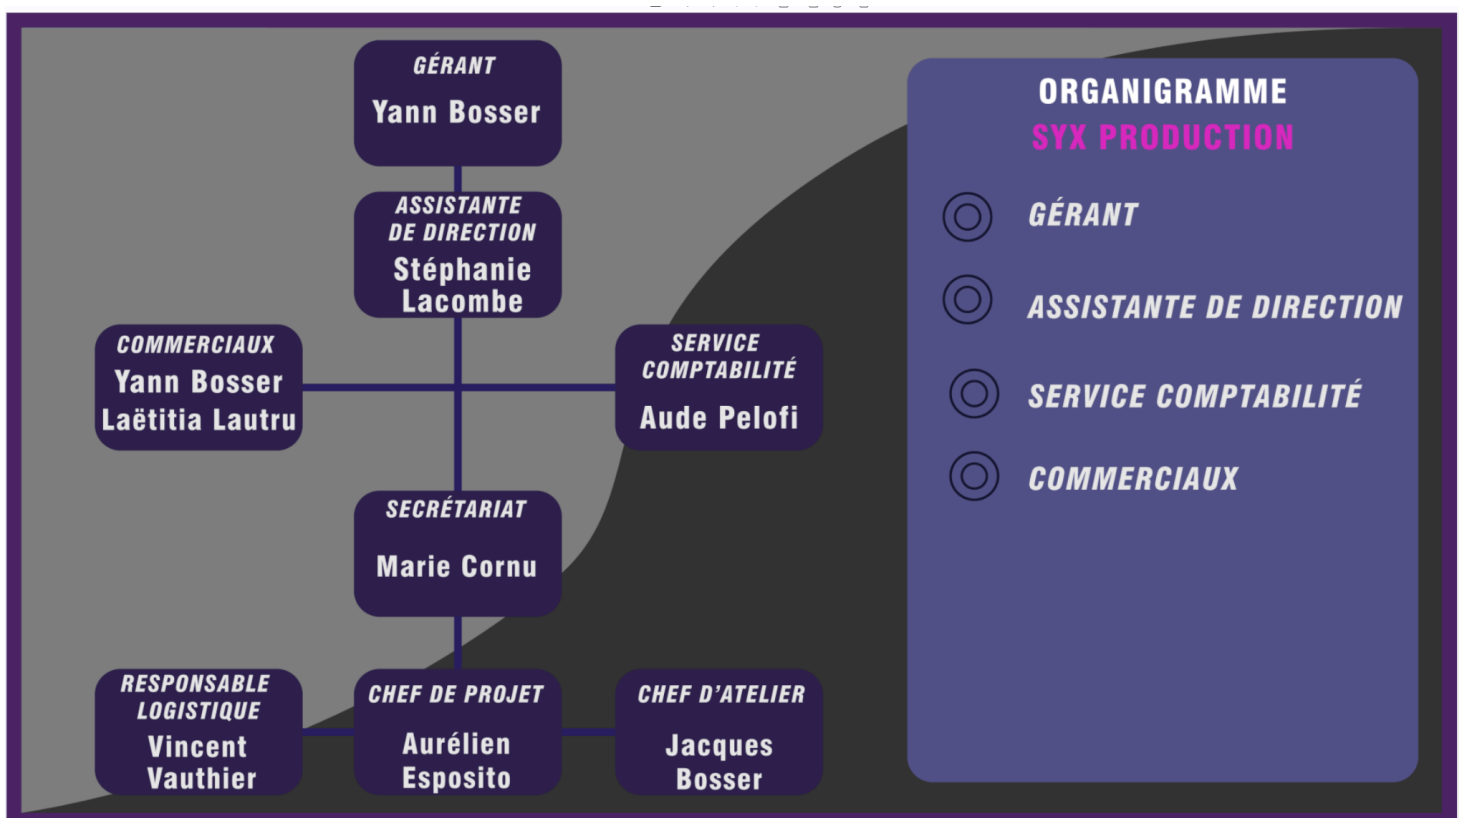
GÉRANT
Yann Bosser

ASSISTANTE DE DIRECTION
Stéphanie Lacombe

COMMERCIAUX
Yann Bosser
Laëtitia Lautru

SERVICE COMPTABILITÉ
Aude Pelofi

SECRÉTARIAT
Marie Cornu

RESPONSABLE LOGISTIQUE
Vincent Vauthier

CHEF DE PROJET
Aurélien Esposito

CHEF D'ATELIER
Jacques Bosser

ORGANIGRAMME
SYX PRODUCTION

GÉRANT

ASSISTANTE DE DIRECTION

SERVICE COMPTABILITÉ

COMMERCIAUX